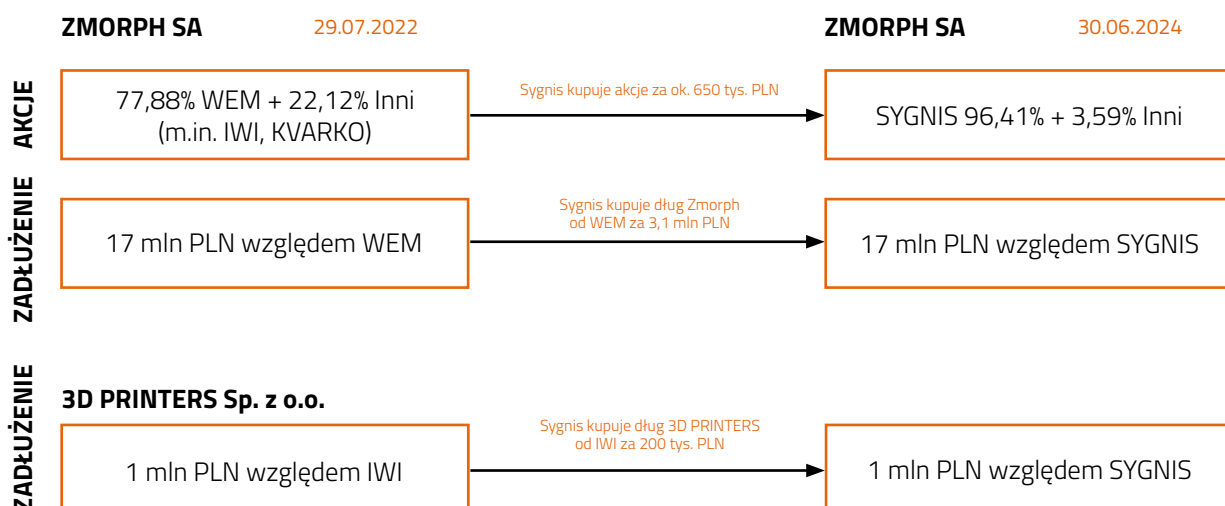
ZMORPH SA 29.07.2022

ZMORPH SA 30.06.2024

AKCJE

77,88% WEM + 22,12% Inni (m.in. IWI, KVARKO)

Sygnis kupuje akcje za ok. 650 tys. PLN

SYGNIS 96,41% + 3,59% Inni

ZADŁUŻENIE

17 mln PLN względem WEM

Sygnis kupuje dług Zmorph od WEM za 3,1 mln PLN

17 mln PLN względem SYGNIS

ZADŁUŻENIE

3D PRINTERS Sp. z o.o.

1 mln PLN względem IWI

Sygnis kupuje dług 3D PRINTERS od IWI za 200 tys. PLN

1 mln PLN względem SYGNIS